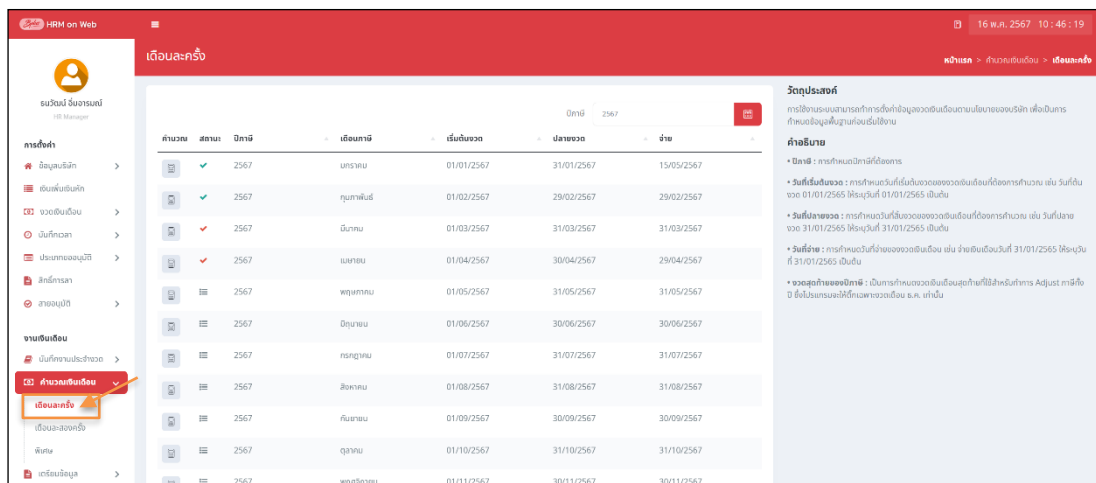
HRM on Web

16 พ.ค. 2567 10 : 46 : 19

ธนวัฒน์ จิ๋งจารมณ์
HR Manager

การตั้งค่า
ข้อมูลบริษัท
เงินเพิ่มเงินหัก
งวดเงินเดือน
บันทึกเวลา
ประเภทของอนุมัติ
สิทธิ์การลา
สายอนุมัติ

งานเงินเดือน
บันทึกรายการประจำงวด
คำนวณเงินเดือน
เดือนละครั้ง
เดือนละสองครั้ง
พิเศษ
เตรียมข้อมูล

เดือนละครั้ง

หน้าแรก > คำนวณเงินเดือน > เดือนละครั้ง

ปีภาษี 2567

| คำนวณ | สถานะ | ปีภาษี | เดือนภาษี | เริ่มต้นงวด | ปลายงวด | จ่าย |
|---|---|---|---|---|---|---|
| | ✔ | 2567 | มกราคม | 01/01/2567 | 31/01/2567 | 15/05/2567 |
| | ✔ | 2567 | กุมภาพันธ์ | 01/02/2567 | 29/02/2567 | 29/02/2567 |
| | ✔ | 2567 | มีนาคม | 01/03/2567 | 31/03/2567 | 31/03/2567 |
| | ✔ | 2567 | เมษายน | 01/04/2567 | 30/04/2567 | 29/04/2567 |
| | | 2567 | พฤษภาคม | 01/05/2567 | 31/05/2567 | 31/05/2567 |
| | | 2567 | มิถุนายน | 01/06/2567 | 30/06/2567 | 30/06/2567 |
| | | 2567 | กรกฎาคม | 01/07/2567 | 31/07/2567 | 31/07/2567 |
| | | 2567 | สิงหาคม | 01/08/2567 | 31/08/2567 | 31/08/2567 |
| | | 2567 | กันยายน | 01/09/2567 | 30/09/2567 | 30/09/2567 |
| | | 2567 | ตุลาคม | 01/10/2567 | 31/10/2567 | 31/10/2567 |
| | | 2567 | พฤศจิกายน | 01/11/2567 | 30/11/2567 | 30/11/2567 |

วัตถุประสงค์
การใช้งานระบบสามารถทำการตั้งค่าข้อมูลงวดเงินเดือนตามนโยบายของบริษัท เพื่อเป็นการกำหนดข้อมูลพื้นฐานก่อนเริ่มใช้งาน

คำอธิบาย
• ปีภาษี : การกำหนดปีภาษีที่ต้องการ
• วันที่เริ่มต้นงวด : การกำหนดวันที่เริ่มต้นงวดของงวดเงินเดือนที่ต้องการคำนวณ เช่น วันที่ต้นงวด 01/01/2565 ให้ระบุวันที่ 01/01/2565 เป็นต้น
• วันที่ปลายงวด : การกำหนดวันที่สิ้นงวดของงวดเงินเดือนที่ต้องการคำนวณ เช่น วันที่ปลายงวด 31/01/2565 ให้ระบุวันที่ 31/01/2565 เป็นต้น
• วันที่จ่าย : การกำหนดวันที่จ่ายของงวดเงินเดือน เช่น จ่ายเงินเดือนวันที่ 31/01/2565 ให้ระบุวันที่ 31/01/2565 เป็นต้น
• งวดสุดท้ายของปีภาษี : เป็นการกำหนดงวดเงินเดือนสุดท้ายที่ใช้สำหรับทำการ Adjust ภาษีทั้งปี ซึ่งโปรแกรมจะให้ติ๊กเฉพาะงวดเดือน ธ.ค. เท่านั้น